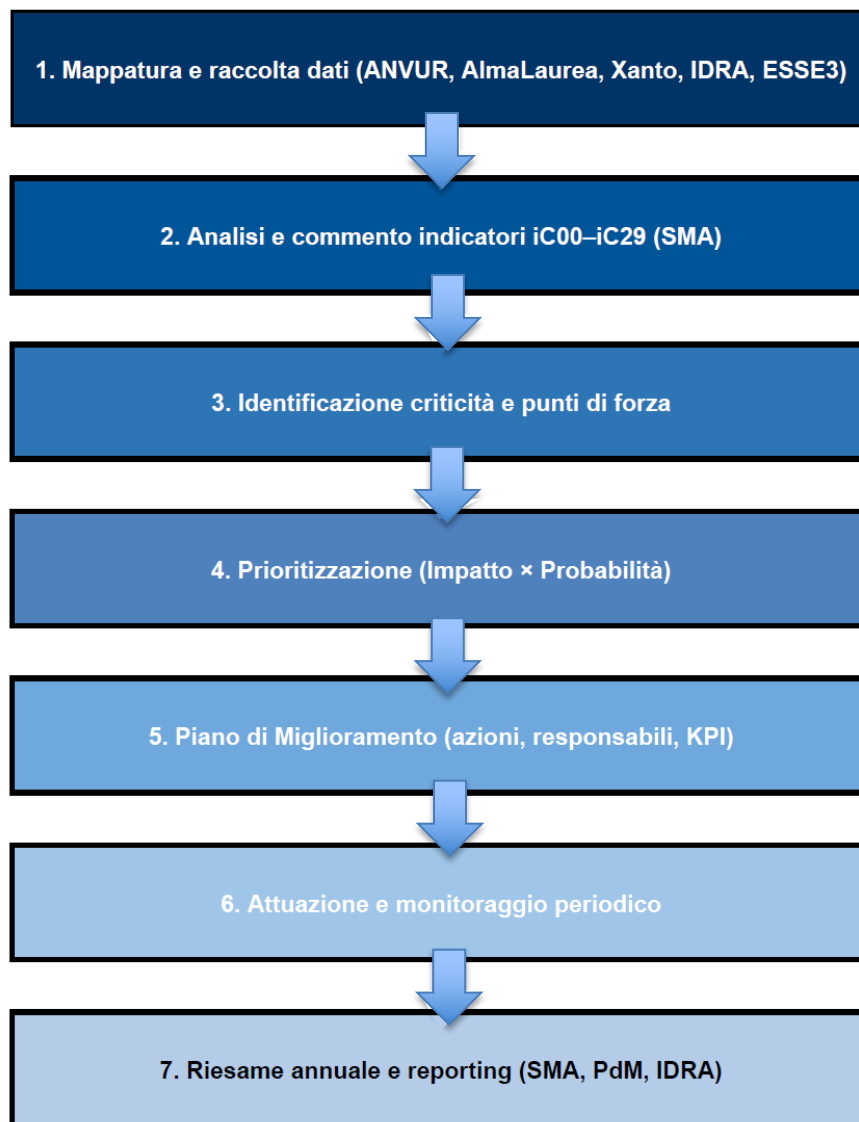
1. Mappatura e raccolta dati (ANVUR, AlmaLaurea, Xanto, IDRA, ESSE3)

2. Analisi e commento indicatori iC00–iC29 (SMA)

3. Identificazione criticità e punti di forza

4. Prioritizzazione (Impatto × Probabilità)

5. Piano di Miglioramento (azioni, responsabili, KPI)

6. Attuazione e monitoraggio periodico

7. Riesame annuale e reporting (SMA, PdM, IDRA)